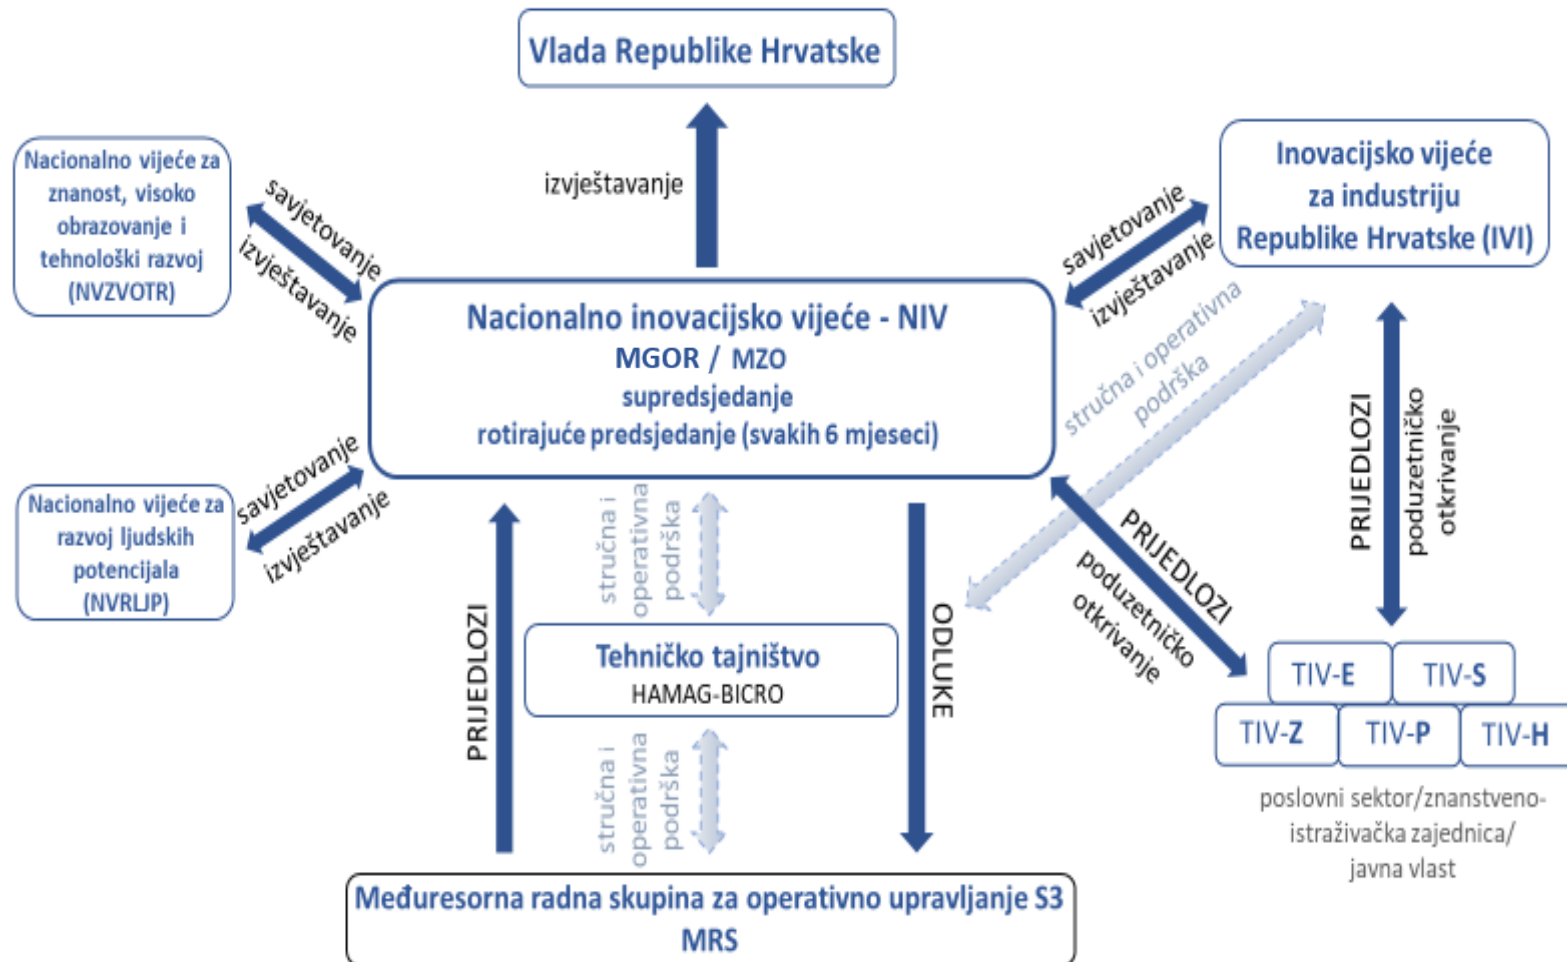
Vlada Republike Hrvatske

izvještavanje

Nacionalno vijeće za znanost, visoko obrazovanje i tehnološki razvoj (NVZVOTR)

savjetovanje
izvještavanje

Inovacijsko vijeće za industriju Republike Hrvatske (IVI)

savjetovanje
izvještavanje

Nacionalno inovacijsko vijeće - NIV
MGOR / MZO
supredsjedanje
rotirajuće predsjedanje (svakih 6 mjeseci)

stručna i operativna podrška

Nacionalno vijeće za razvoj ljudskih potencijala (NVRLJP)

savjetovanje
izvještavanje

stručna i operativna podrška

PRIJEDLOZI
poduzetničko otkrivanje

PRIJEDLOZI
poduzetničko otkrivanje

Tehničko tajništvo
HAMAG-BICRO

PRIJEDLOZI

ODLUKE

stručna i operativna podrška

TIV-E
TIV-S
TIV-Z
TIV-P
TIV-H

poslovni sektor/znanstveno-istraživačka zajednica/ javna vlast

Međuresorna radna skupina za operativno upravljanje S3
MRS